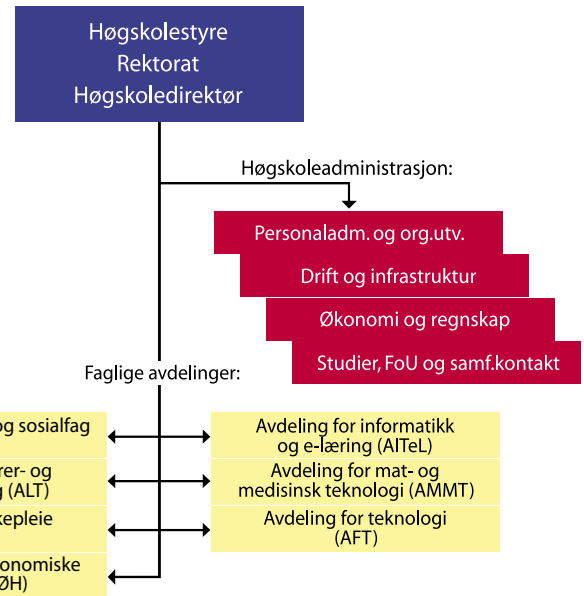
Høgskolestyre
Rektorat
Høgskoledirektør

Høgskoleadministrasjon:

Personaladm. og org.utv.

Drift og infrastruktur

Økonomi og regnskap

Studier, FoU og samf.kontakt

Faglige avdelinger:

og sosialfag

rer- og
g (ALT)

kepleie

onomiske
ØH)

Avdeling for informatikk og e-læring (AITeL)

Avdeling for mat- og medisinsk teknologi (AMMT)

Avdeling for teknologi (AFT)